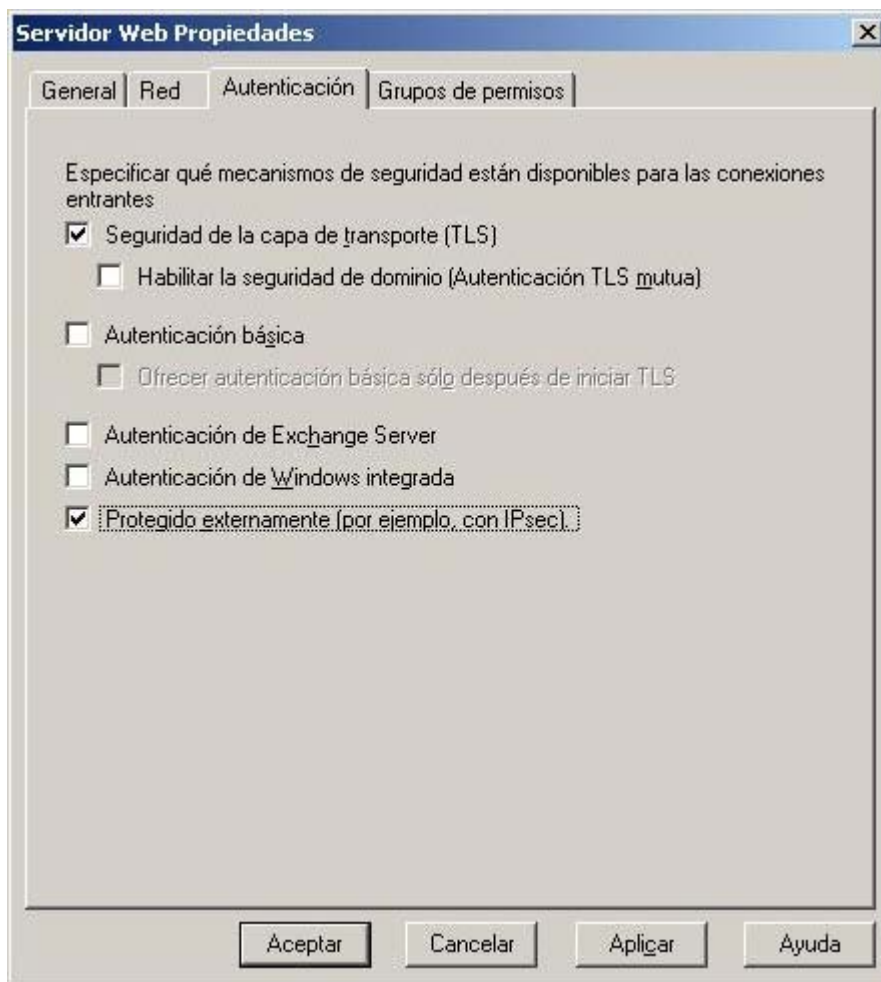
Servidor Web Propiedades

General | Red | Autenticación | Grupos de permisos

Especificar qué mecanismos de seguridad están disponibles para las conexiones entrantes

☑ Seguridad de la capa de transporte (TLS)

☐ Habilitar la seguridad de dominio (Autenticación TLS mutua)

☐ Autenticación básica

☐ Ofrecer autenticación básica sólo después de iniciar TLS

☐ Autenticación de Exchange Server

☐ Autenticación de Windows integrada

☑ Protegido externamente (por ejemplo, con IPsec).

Aceptar | Cancelar | Aplicar | Ayuda